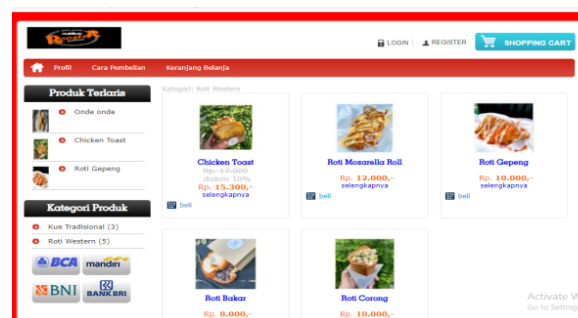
Rooster

LOGIN REGISTER SHOPPING CART

Profil Cara Pembelian Keranjang Belanja

Produk Terlaris

Onde onde

Chicken Toast

Roti Gepeng

Kategori Produk

Kue Tradisional (3)

Roti Western (5)

BCA mandiri BNI BANK BRI

Kategori: Roti Western

Chicken Toast
Rp. 17.000
diskon 10%
Rp. 15.300,-
selengkapnya

beli

Roti Mozarella Roll
Rp. 12.000,-
selengkapnya

beli

Roti Gepeng
Rp. 10.000,-
selengkapnya

beli

Roti Bakar
Rp. 8.000,-

Roti Corong
Rp. 10.000,-

Activate W
Go to Setting